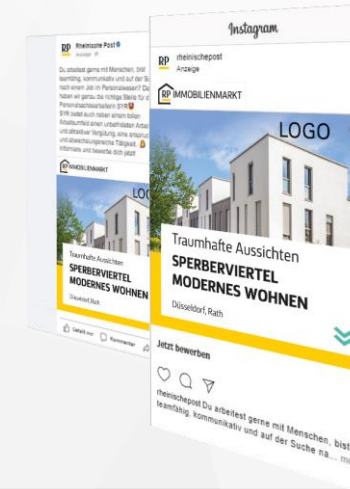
RP Rheinische Post
Anzeige

Du arbeitest gerne mit Menschen, bist teamfähig, kommunikativ und auf der Suche nach einem Job im Personalwesen? Dann haben wir genau die richtige Stelle für dich: Personalsachbearbeiter (m/w/d)
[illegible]

RP IMMOBILIENMARKT
LOGO
Traumhafte Aussichten
SPERBERVIERTEL
Düsseldorf, Rath

Gefällt mir
Kommentar

Instagram
RP rheinischepost
Anzeige
RP IMMOBILIENMARKT
LOGO
Traumhafte Aussichten
SPERBERVIERTEL
MODERNES WOHNEN
Düsseldorf, Rath
Jetzt bewerben
rheinischepost Du arbeitest gerne mit Menschen, bist teamfähig, kommunikativ und auf der Suche na... mehr